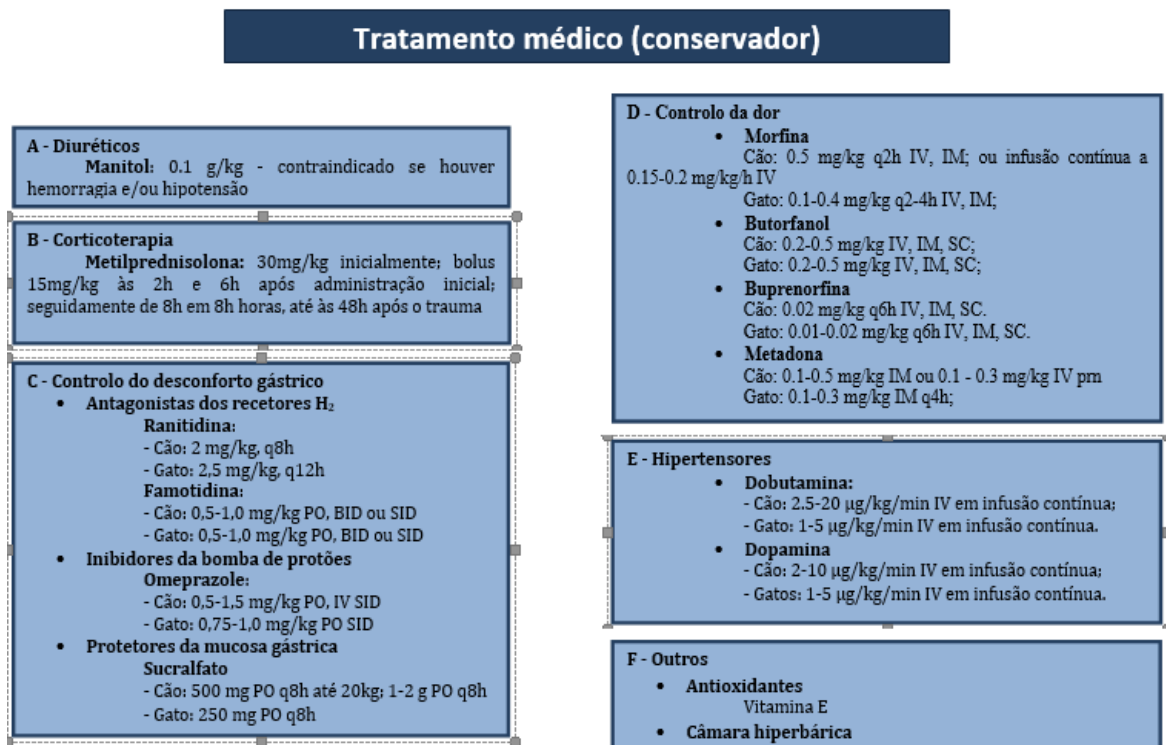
Tratamento médico (conservador)

A - Diuréticos
Manitol: 0.1 g/kg - contraindicado se houver hemorragia e/ou hipotensão

B - Corticoterapia
Metilprednisolona: 30mg/kg inicialmente; bolus 15mg/kg às 2h e 6h após administração inicial; seguidamente de 8h em 8h horas, até às 48h após o trauma

C - Controlo do desconforto gástrico
• Antagonistas dos recetores $H_2$
Ranitidina:
- Cão: 2 mg/kg, q8h
- Gato: 2,5 mg/kg, q12h
Famotidina:
- Cão: 0,5-1,0 mg/kg PO, BID ou SID
- Gato: 0,5-1,0 mg/kg PO, BID ou SID
• Inibidores da bomba de protões
Omeprazole:
- Cão: 0,5-1,5 mg/kg PO, IV SID
- Gato: 0,75-1,0 mg/kg PO SID
• Protetores da mucosa gástrica
Sucralfato
- Cão: 500 mg PO q8h até 20kg; 1-2 g PO q8h
- Gato: 250 mg PO q8h

D - Controlo da dor
• Morfina
Cão: 0.5 mg/kg q2h IV, IM; ou infusão contínua a 0.15-0.2 mg/kg/h IV
Gato: 0.1-0.4 mg/kg q2-4h IV, IM;
• Butorfanol
Cão: 0.2-0.5 mg/kg IV, IM, SC;
Gato: 0.2-0.5 mg/kg IV, IM, SC;
• Buprenorfina
Cão: 0.02 mg/kg q6h IV, IM, SC.
Gato: 0.01-0.02 mg/kg q6h IV, IM, SC.
• Metadona
Cão: 0.1-0.5 mg/kg IM ou 0.1 - 0.3 mg/kg IV prn
Gato: 0.1-0.3 mg/kg IM q4h;

E - Hipertensores
• Dobutamina:
- Cão: 2.5-20 µg/kg/min IV em infusão contínua;
- Gato: 1-5 µg/kg/min IV em infusão contínua.
• Dopamina
- Cão: 2-10 µg/kg/min IV em infusão contínua;
- Gatos: 1-5 µg/kg/min IV em infusão contínua.

F - Outros
• Antioxidantes
Vitamina E
• Câmara hiperbárica